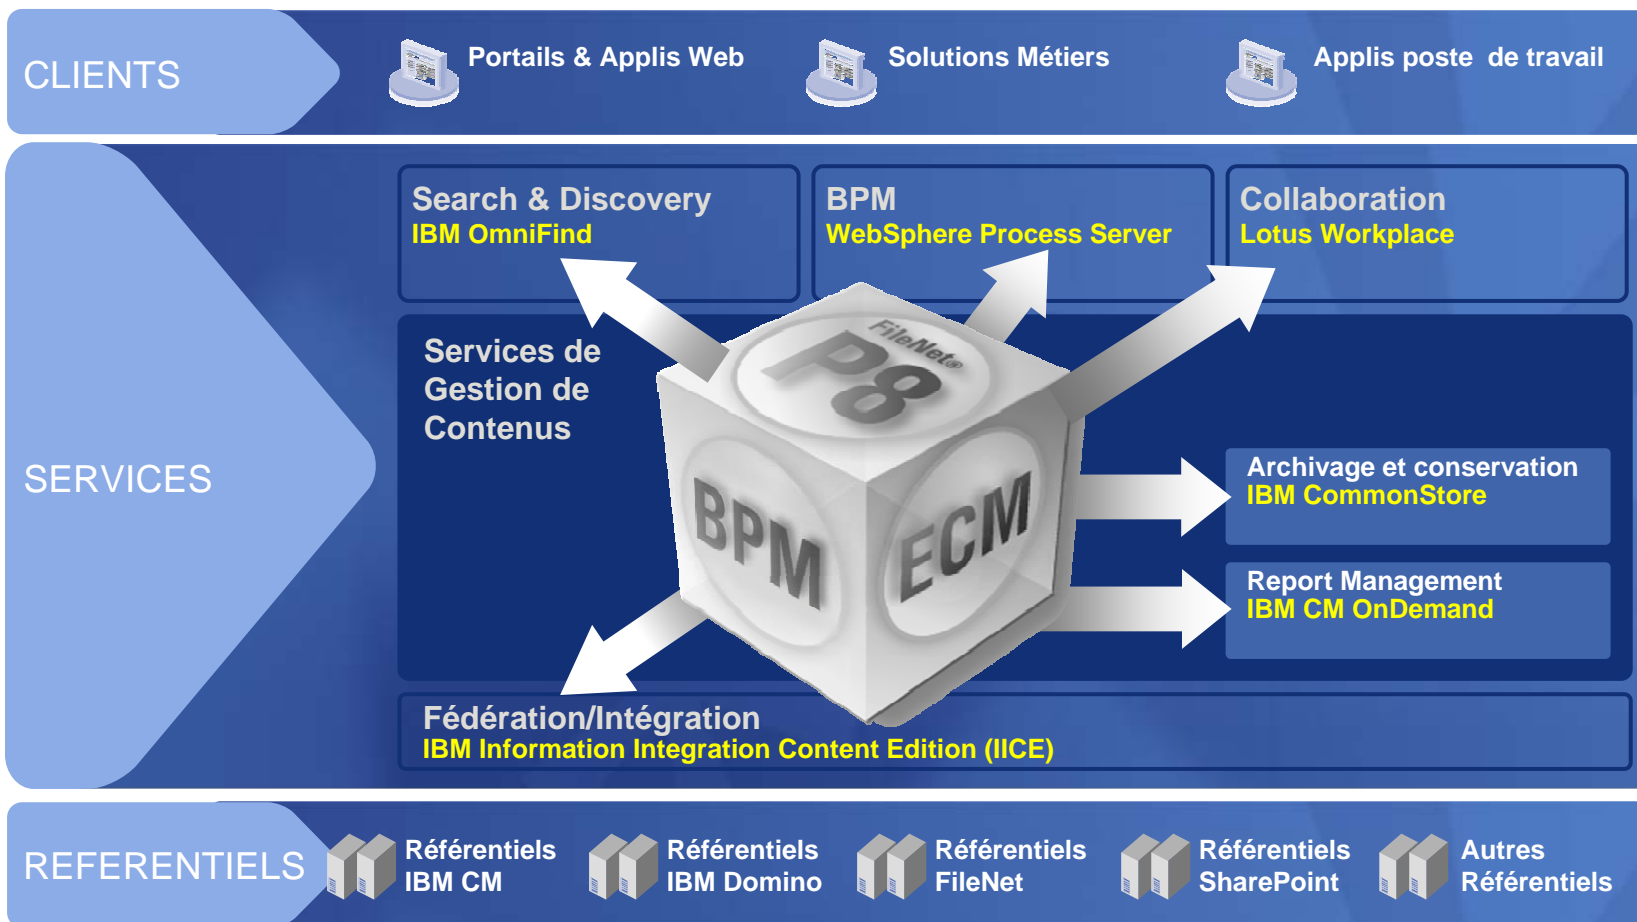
CLIENTS

Portails & Applis Web

Solutions Métiers

Applis poste de travail

SERVICES

Search & Discovery
IBM OmniFind

BPM
WebSphere Process Server

Collaboration
Lotus Workplace

Services de Gestion de Contenus

FileNet® P8

BPM

ECM

Archivage et conservation
IBM CommonStore

Report Management
IBM CM OnDemand

Fédération/Intégration
IBM Information Integration Content Edition (IICE)

REFERENTIELS

Référentiels IBM CM

Référentiels IBM Domino

Référentiels FileNet

Référentiels SharePoint

Autres Référentiels